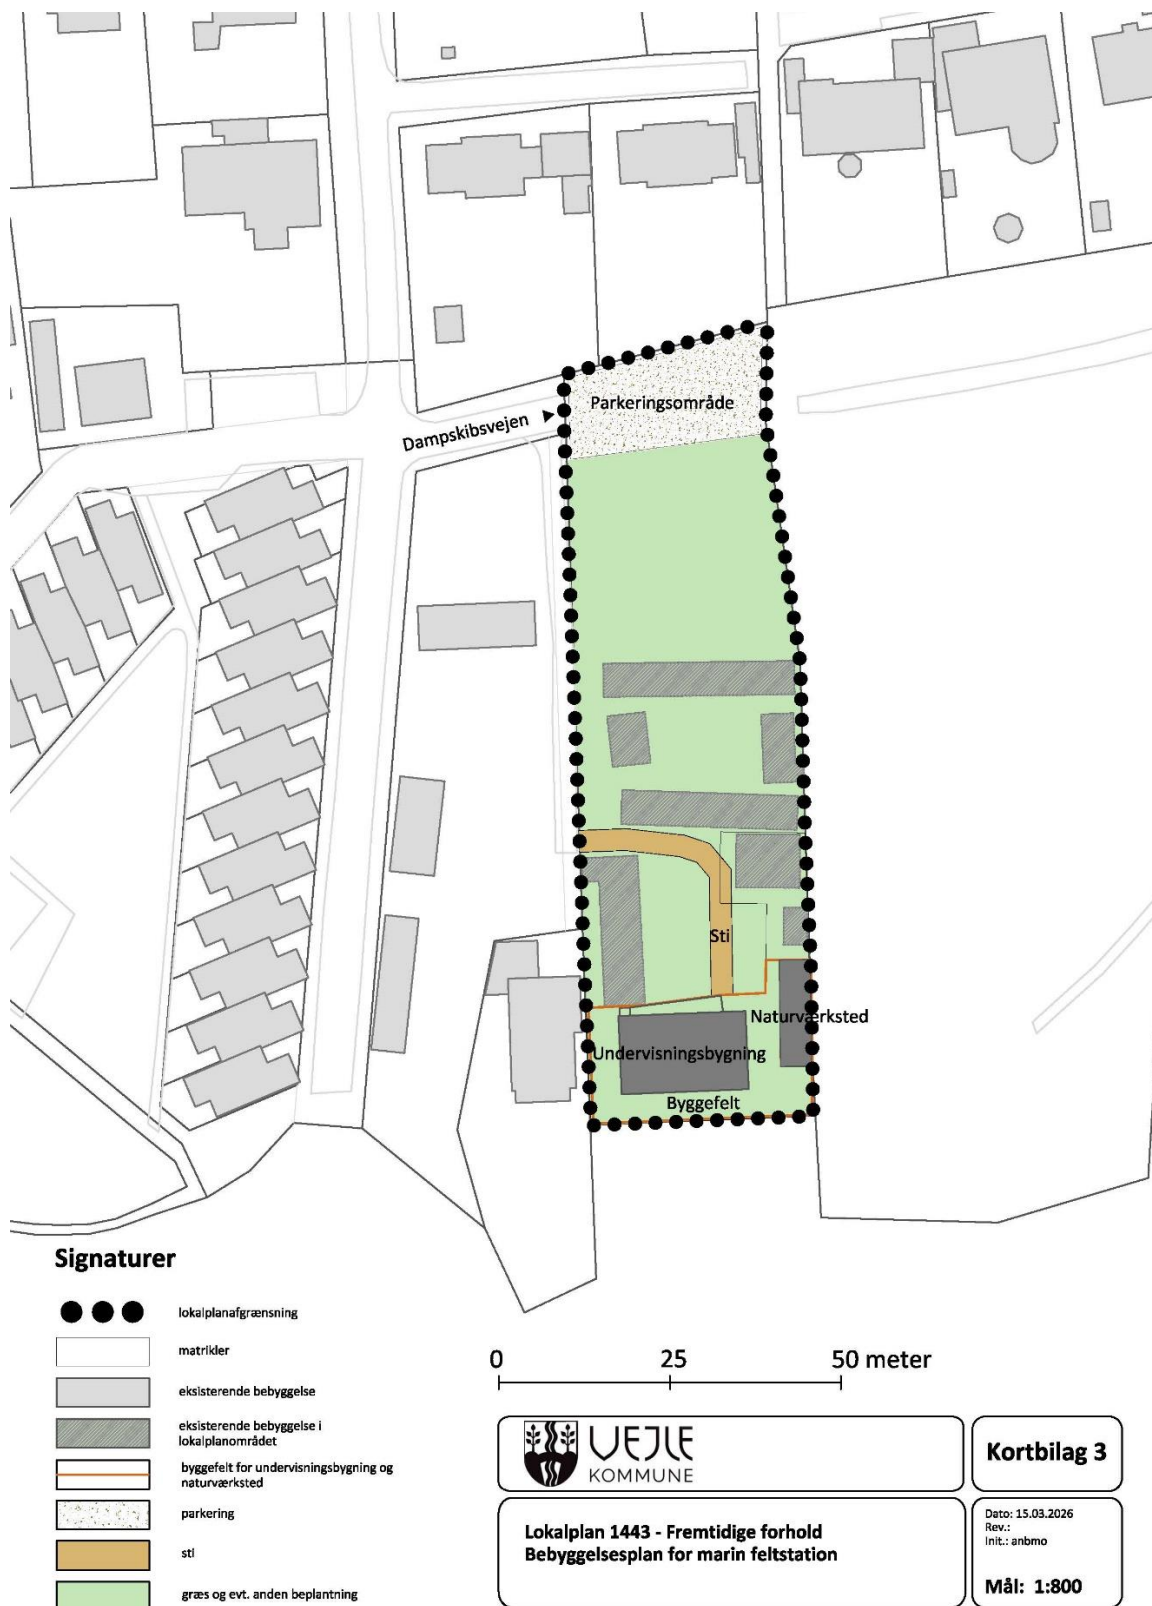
Parkeringsområde

Dampskibsvejen

Sti

Naturværksted

Undervisningsbygning

Byggefelt

Signaturer

lokalplanafgrænsning

matrikler

eksisterende bebyggelse

eksisterende bebyggelse i lokalplanområdet

byggefelt for undervisningsbygning og naturværksted

parkering

sti

græs og evt. anden beplantning

0 25 50 meter

VEJLE KOMMUNE

Kortbilag 3

Lokalplan 1443 - Fremtidige forhold
Bebyggelsesplan for marin feltstation

Dato: 15.03.2026
Rev.:
Init.: anbmo

Mål: 1:800